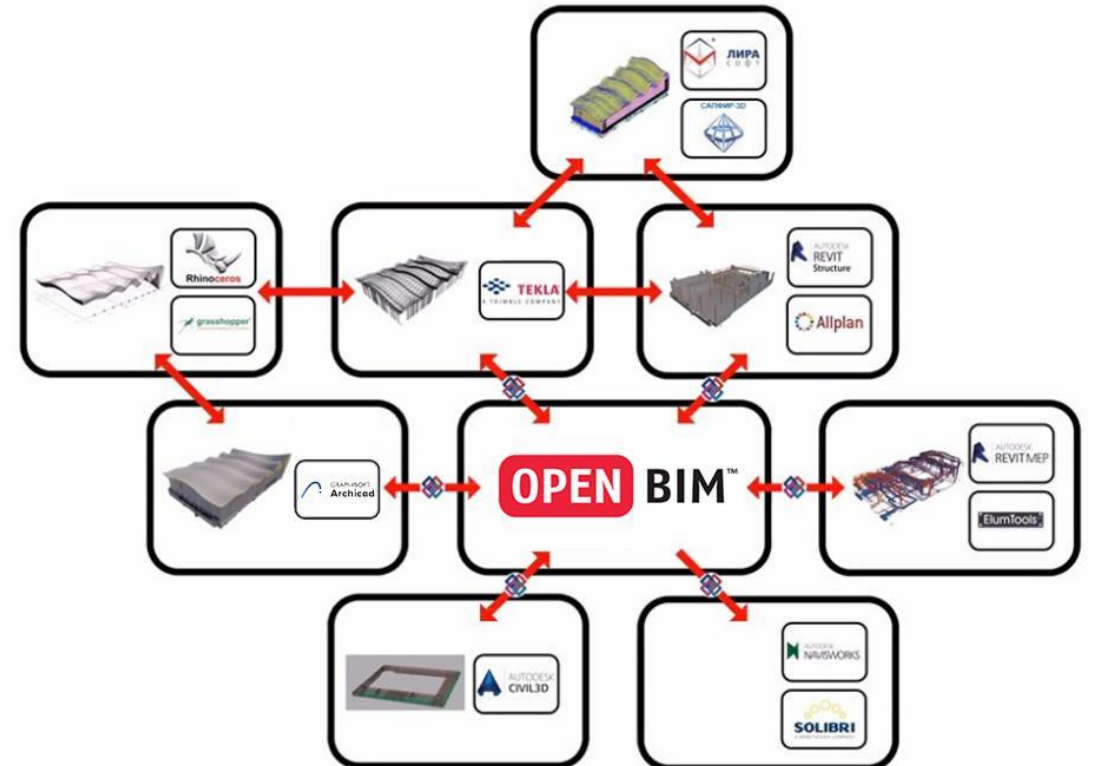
ЛИРА софт

САПФИР-3D

Rhinoceros

grasshopper

TEKLA
A TRIMBLE COMPANY

AUTODESK
REVIT
Structure

Allplan

GRAPHISOFT
Archicad

OPEN BIM™

AUTODESK
REVIT MEP

ElumTools

AUTODESK
CIVIL3D

AUTODESK
NAVISWORKS

SOLIBRI